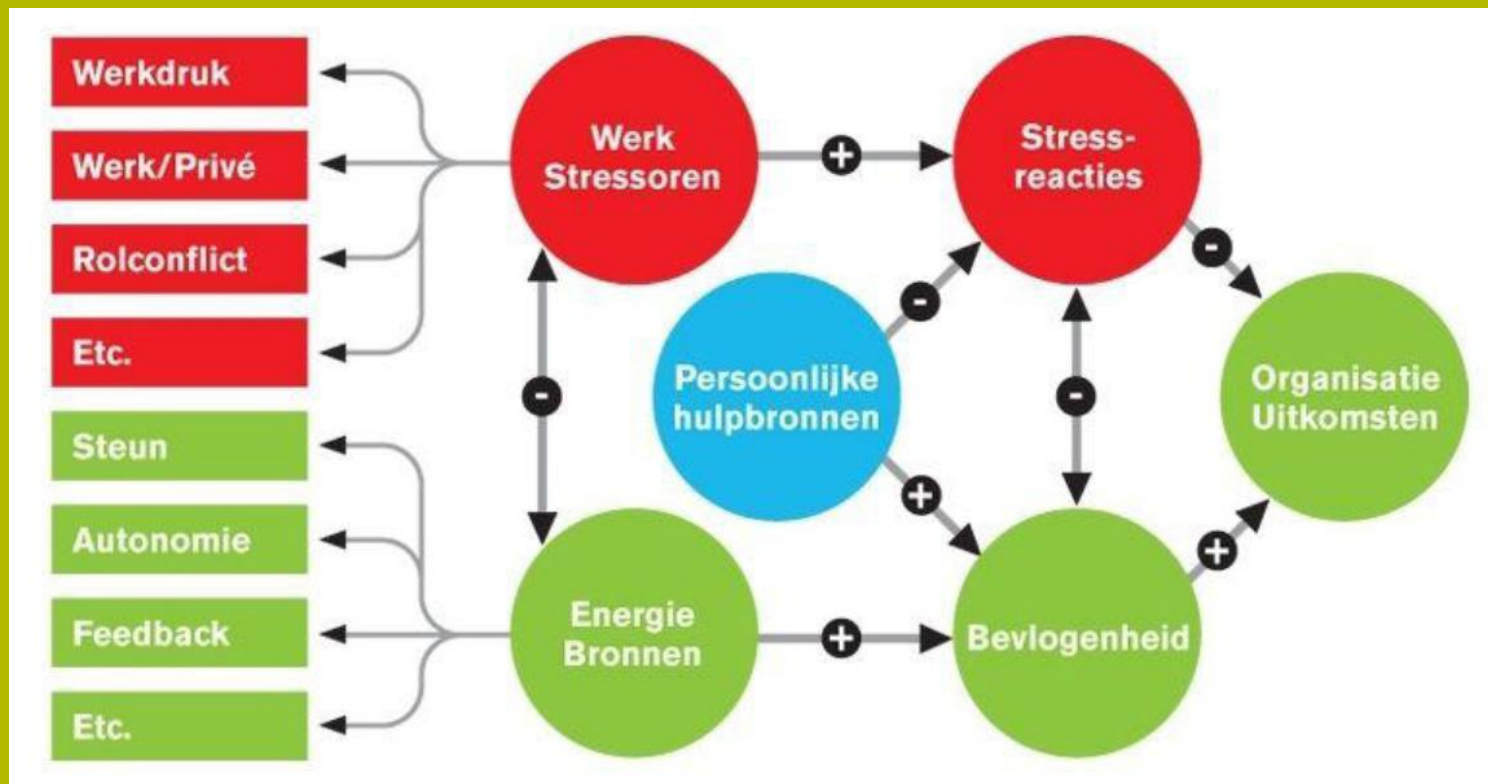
Werkdruk

Werk/Privé

Rolconflict

Etc.

Steun

Autonomie

Feedback

Etc.

Werk Stressoren

+

Stress-reacties

-

-

Persoonlijke hulpbronnen

-

Organisatie Uitkomsten

-

+

Energie Bronnen

+

Bevlogenheid

+